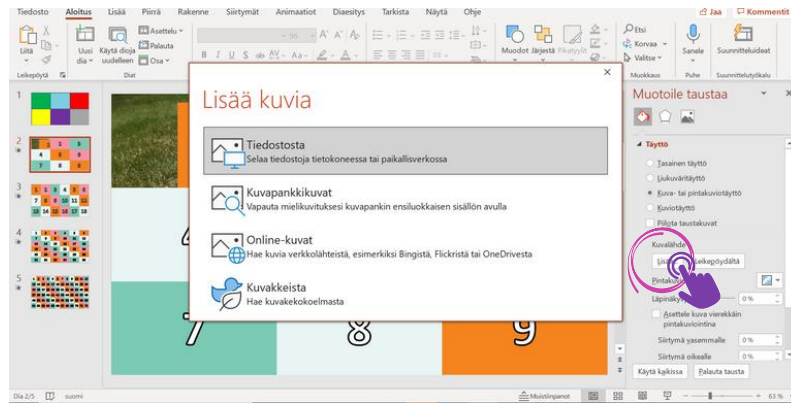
Tiedosto Aloitus Lisää Piirrä Rakenne Siirtymät Animaatiot Diaesitys Tarkista Näytä Ohje
Jaa Kommentit

Liitä
Uusi dia
Käytä dioja uudelleen
Asettelu
Palauta
Osa
Leikepöytä
Diat
Muodot
Järjestä
Pikatyylit
Etsi
Korvaa
Valitse
Muokkaus
Sanele
Puhe
Suunnitteluideat
Suunnittelutyökalu

1
2
3
4
5

Lisää kuvia

Tiedostosta
Selaa tiedostoja tietokoneessa tai paikallisverkossa

Kuvapankkikuvat
Vapauta mielikuvituksesi kuvapankin ensiluokkaisen sisällön avulla

Online-kuvat
Hae kuvia verkkolähteistä, esimerkiksi Bingistä, Flickristä tai OneDrivesta

Kuvakkeista
Hae kuvakekokoelmasta

7 8 9

Muotoile taustaa

Täyttö
Tasainen täyttö
Liukuväritäyttö
Kuva- tai pintakuviotäyttö
Kuviotäyttö
Piilota taustakuvat
Kuvalähde
Lisää...
Leikepöydältä
Pintakuvio
Läpinäkyvyys
0%
Asettele kuva vierekkäin pintakuviointina
Siirtymä vasemmalle
0%
Siirtymä oikealle
0%
Käytä kaikkissa
Palauta tausta

Dia 2/5
suomi
Muistiinpanot
63 %